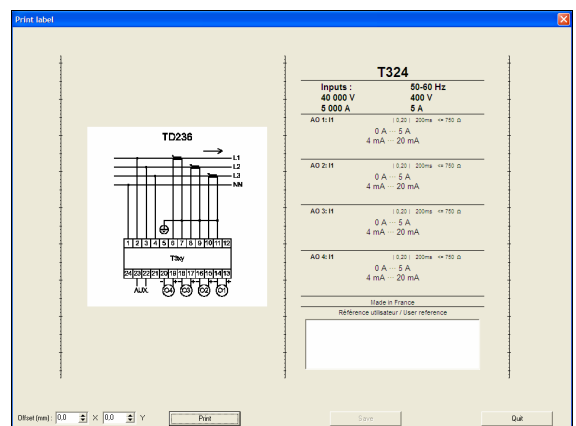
Print label

TD236

L1
L2
L3
NN

1 2 3 4 5 6 7 8 9 10 11 12

T3xy

24 23 22 21 20 19 18 17 16 15 14 13

AUX.

C4 C3 C2 C1

T324

| Inputs : | 50-60 Hz |
|---|---|
| 40 000 V | 400 V |
| 5 000 A | 5 A |

AO 1: I1 | 0.20 | 200ms <= 750 Ω

0 A ··· 5 A
4 mA ··· 20 mA

AO 2: I1 | 0.20 | 200ms <= 750 Ω

0 A ··· 5 A
4 mA ··· 20 mA

AO 3: I1 | 0.20 | 200ms <= 750 Ω

0 A ··· 5 A
4 mA ··· 20 mA

AO 4: I1 | 0.20 | 200ms <= 750 Ω

0 A ··· 5 A
4 mA ··· 20 mA

Made in France

Référence utilisateur / User reference

Offset (mm) : 0,0 X 0,0 Y

Print

Save

Quit